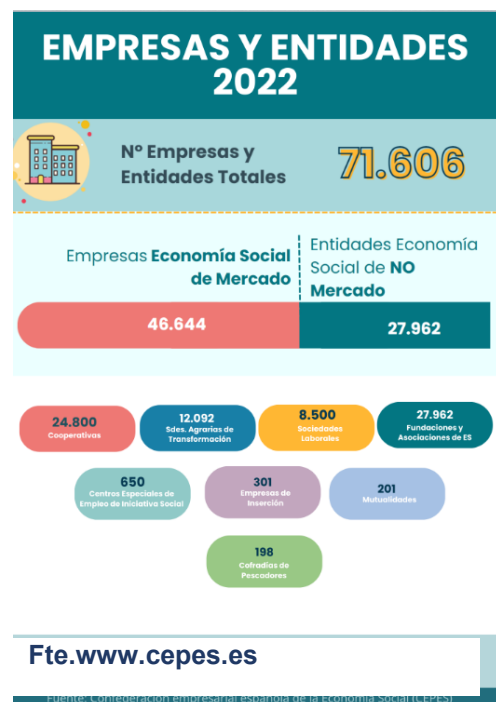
EMPRESAS Y ENTIDADES 2022

Nº Empresas y Entidades Totales

71.606

Empresas Economía Social de Mercado

Entidades Economía Social de NO Mercado

46.644

27.962

24.800
Cooperativas

12.092
Sdes. Agrarias de Transformación

8.500
Sociedades Laborales

27.962
Fundaciones y Asociaciones de ES

650
Centros Especiales de Empleo de Iniciativa Social

301
Empresas de Inserción

201
Mutualidades

198
Cofradías de Pescadores

Fte.www.cepes.es

Fuente: Confederación empresarial española de la Economía Social (CEPES)